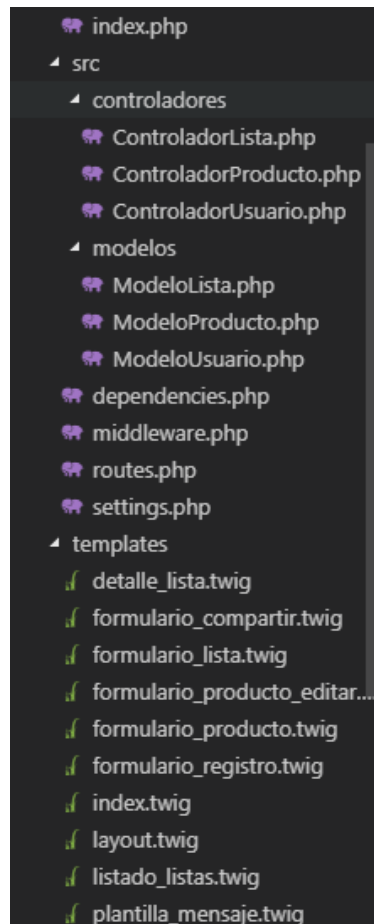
index.php
src
controladores
ControladorLista.php
ControladorProducto.php
ControladorUsuario.php
modelos
ModeloLista.php
ModeloProducto.php
ModeloUsuario.php
dependencies.php
middleware.php
routes.php
settings.php
templates
detalle_lista.twig
formulario_compartir.twig
formulario_lista.twig
formulario_producto_editar...
formulario_producto.twig
formulario_registro.twig
index.twig
layout.twig
listado_listas.twig
plantilla_mensaje.twig